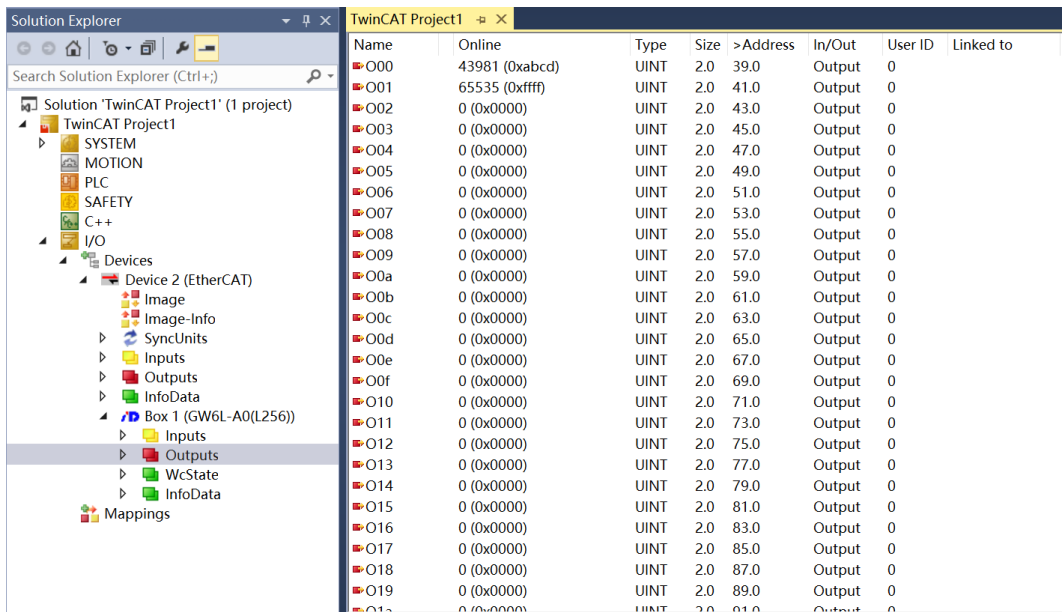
Solution Explorer

Search Solution Explorer (Ctrl+;)

Solution 'TwinCAT Project1' (1 project)
TwinCAT Project1
SYSTEM
MOTION
PLC
SAFETY
C++
I/O
Devices
Device 2 (EtherCAT)
Image
Image-Info
SyncUnits
Inputs
Outputs
InfoData
Box 1 (GW6L-A0(L256))
Inputs
Outputs
WcState
InfoData
Mappings

TwinCAT Project1

| Name | Online | Type | Size | >Address | In/Out | User ID | Linked to |
|---|---|---|---|---|---|---|---|
| O00 | 43981 (0xabcd) | UINT | 2.0 | 39.0 | Output | 0 | |
| O01 | 65535 (0xffff) | UINT | 2.0 | 41.0 | Output | 0 | |
| O02 | 0 (0x0000) | UINT | 2.0 | 43.0 | Output | 0 | |
| O03 | 0 (0x0000) | UINT | 2.0 | 45.0 | Output | 0 | |
| O04 | 0 (0x0000) | UINT | 2.0 | 47.0 | Output | 0 | |
| O05 | 0 (0x0000) | UINT | 2.0 | 49.0 | Output | 0 | |
| O06 | 0 (0x0000) | UINT | 2.0 | 51.0 | Output | 0 | |
| O07 | 0 (0x0000) | UINT | 2.0 | 53.0 | Output | 0 | |
| O08 | 0 (0x0000) | UINT | 2.0 | 55.0 | Output | 0 | |
| O09 | 0 (0x0000) | UINT | 2.0 | 57.0 | Output | 0 | |
| O0a | 0 (0x0000) | UINT | 2.0 | 59.0 | Output | 0 | |
| O0b | 0 (0x0000) | UINT | 2.0 | 61.0 | Output | 0 | |
| O0c | 0 (0x0000) | UINT | 2.0 | 63.0 | Output | 0 | |
| O0d | 0 (0x0000) | UINT | 2.0 | 65.0 | Output | 0 | |
| O0e | 0 (0x0000) | UINT | 2.0 | 67.0 | Output | 0 | |
| O0f | 0 (0x0000) | UINT | 2.0 | 69.0 | Output | 0 | |
| O10 | 0 (0x0000) | UINT | 2.0 | 71.0 | Output | 0 | |
| O11 | 0 (0x0000) | UINT | 2.0 | 73.0 | Output | 0 | |
| O12 | 0 (0x0000) | UINT | 2.0 | 75.0 | Output | 0 | |
| O13 | 0 (0x0000) | UINT | 2.0 | 77.0 | Output | 0 | |
| O14 | 0 (0x0000) | UINT | 2.0 | 79.0 | Output | 0 | |
| O15 | 0 (0x0000) | UINT | 2.0 | 81.0 | Output | 0 | |
| O16 | 0 (0x0000) | UINT | 2.0 | 83.0 | Output | 0 | |
| O17 | 0 (0x0000) | UINT | 2.0 | 85.0 | Output | 0 | |
| O18 | 0 (0x0000) | UINT | 2.0 | 87.0 | Output | 0 | |
| O19 | 0 (0x0000) | UINT | 2.0 | 89.0 | Output | 0 | |
| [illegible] | 0 (0x0000) | UINT | 2.0 | 91.0 | Output | 0 | |